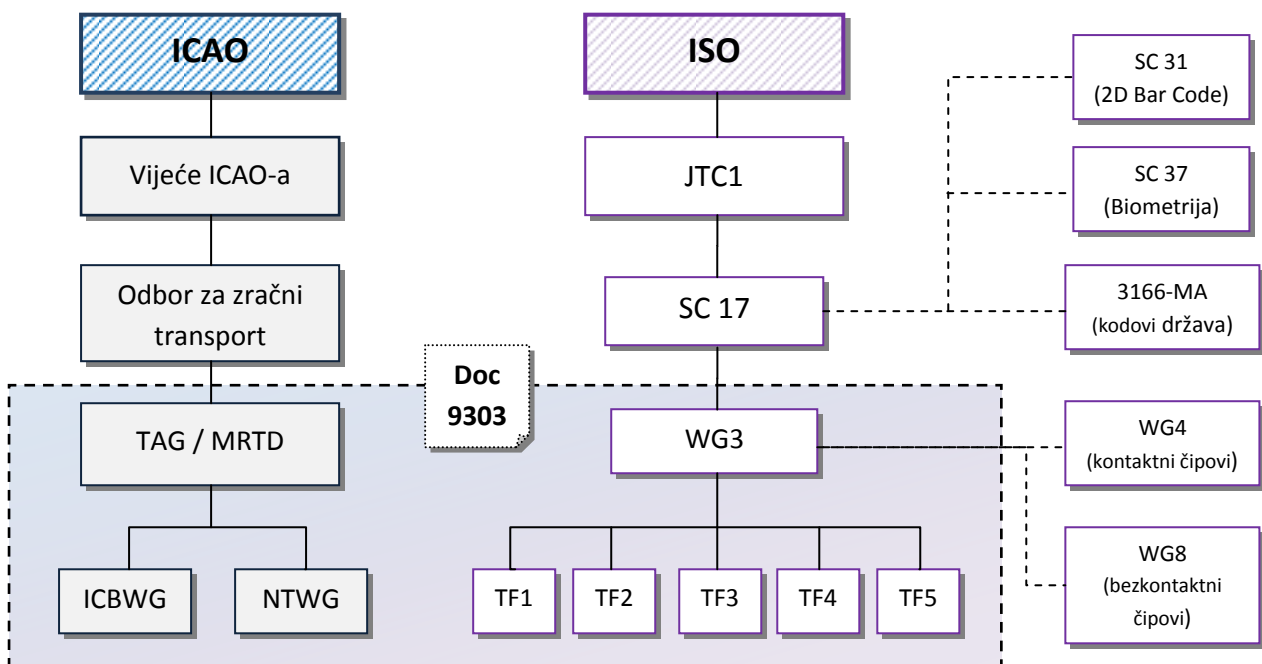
ICAO

Vijeće ICAO-a

Odbor za zračni transport

Doc 9303

TAG / MRTD

ICBWG

NTWG

ISO

JTC1

SC 17

WG3

TF1

TF2

TF3

TF4

TF5

SC 31 (2D Bar Code)

SC 37 (Biometrija)

3166-MA (kodovi država)

WG4 (kontaktni čipovi)

WG8 (bezkontaktni čipovi)